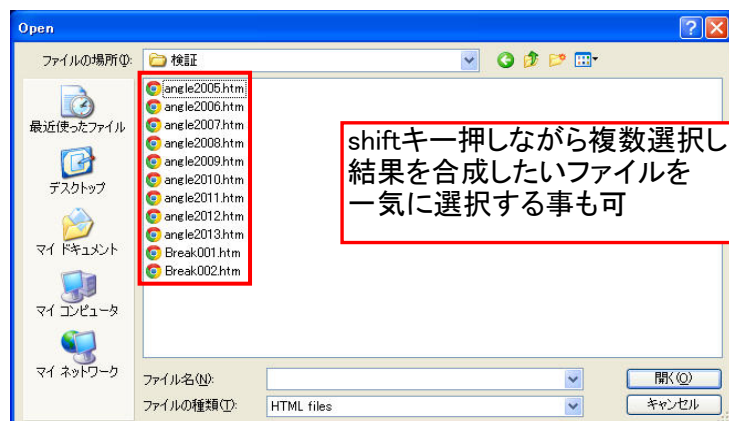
Open

ファイルの場所(I): 検証

最近使ったファイル
デスクトップ
マイ ドキュメント
マイ コンピュータ
マイ ネットワーク

angle2005.htm
angle2006.htm
angle2007.htm
angle2008.htm
angle2009.htm
angle2010.htm
angle2011.htm
angle2012.htm
angle2013.htm
Break001.htm
Break002.htm

shiftキー押しながら複数選択し結果を合成したいファイルを一気に選択する事も可

ファイル名(N):
ファイルの種類(T): HTML files

開く(O)
キャンセル